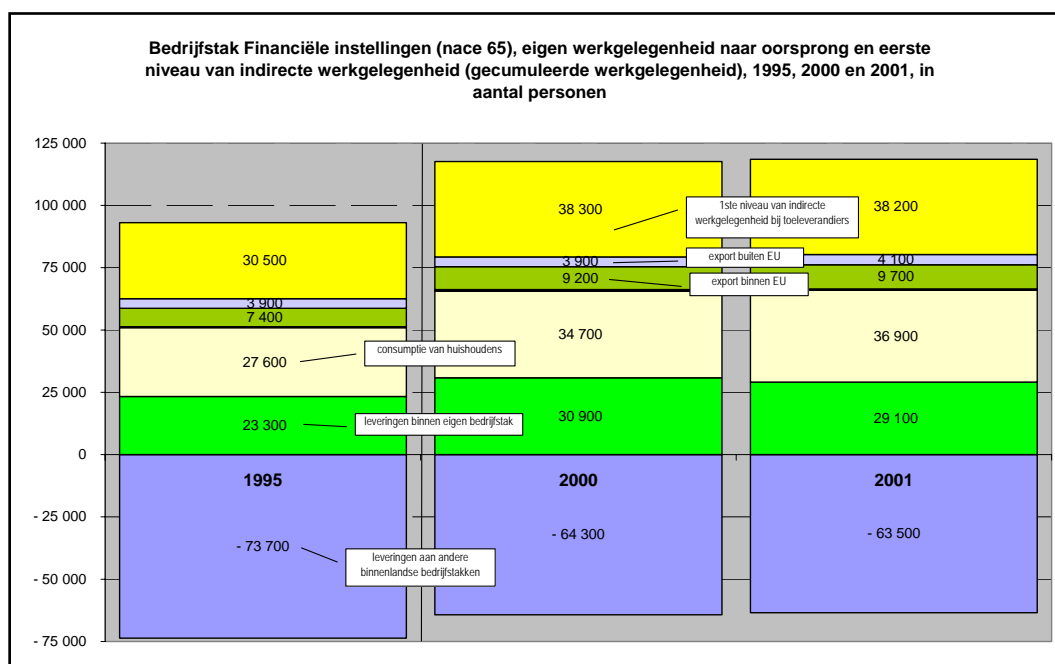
Bedrijfstak Financiële instellingen (nace 65), eigen werkgelegenheid naar oorsprong en eerste niveau van indirecte werkgelegenheid (gecumuleerde werkgelegenheid), 1995, 2000 en 2001, in aantal personen

125 000
100 000
75 000
50 000
25 000
0
- 25 000
- 50 000
- 75 000

30 500
3 900
7 400
27 600
23 300
1995
- 73 700

38 300
3 900
9 200
34 700
30 900
2000
- 64 300

38 200
4 100
9 700
36 900
29 100
2001
- 63 500

1ste niveau van indirecte werkgelegenheid bij toeleveranciers
export buiten EU
export binnen EU
consumptie van huishoudens
leveringen binnen eigen bedrijfstak
leveringen aan andere binnenlandse bedrijfstakken